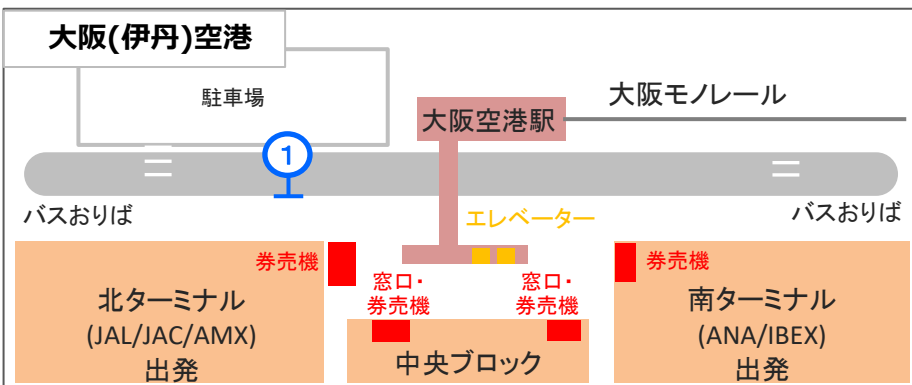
大阪(伊丹)空港

駐車場

大阪モノレール

大阪空港駅

1

バスおりば

バスおりば

エレベーター

券売機

窓口・券売機

窓口・券売機

券売機

北ターミナル
(JAL/JAC/AMX)
出発

中央ブロック

南ターミナル
(ANA/IBEX)
出発